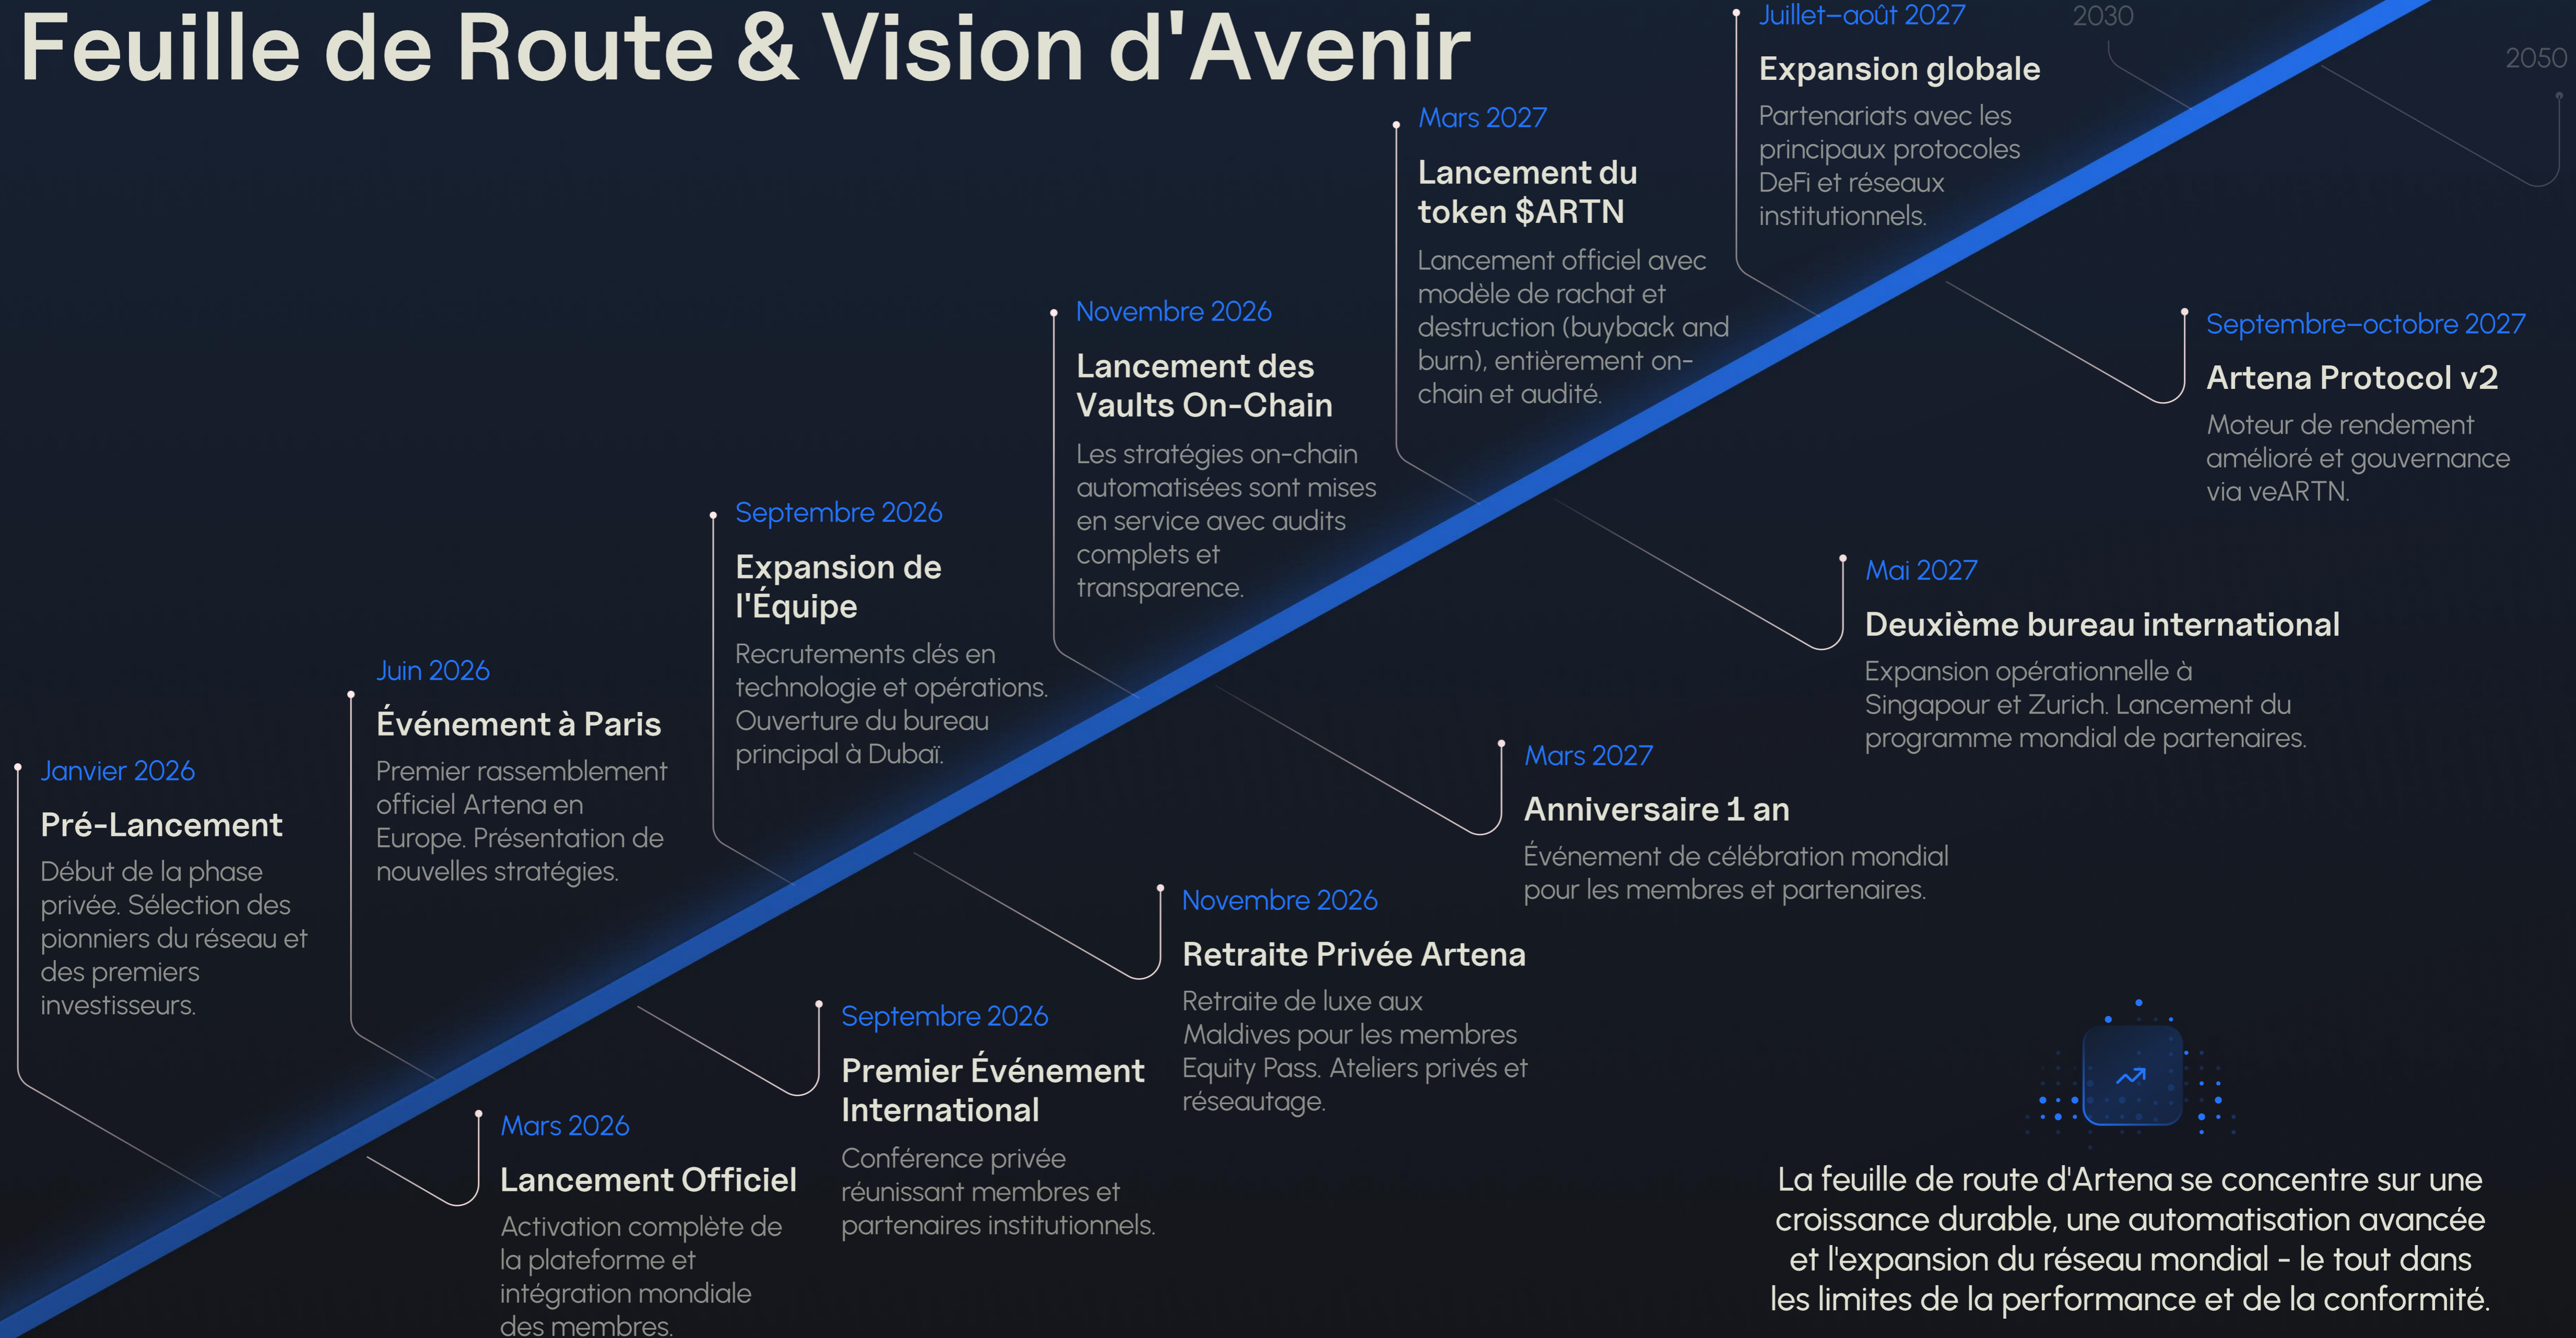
Feuille de Route & Vision d'Avenir

Janvier 2026
Pré-Lancement
Début de la phase privée. Sélection des pionniers du réseau et des premiers investisseurs.

Mars 2026
Lancement Officiel
Activation complète de la plateforme et intégration mondiale des membres.

Juin 2026
Événement à Paris
Premier rassemblement officiel Artena en Europe. Présentation de nouvelles stratégies.

Septembre 2026
Premier Événement International
Conférence privée réunissant membres et partenaires institutionnels.

Septembre 2026
Expansion de l'Équipe
Recrutements clés en technologie et opérations. Ouverture du bureau principal à Dubaï.

Novembre 2026
Retraite Privée Artena
Retraite de luxe aux Maldives pour les membres Equity Pass. Ateliers privés et réseautage.

Novembre 2026
Lancement des Vaults On-Chain
Les stratégies on-chain automatisées sont mises en service avec audits complets et transparence.

Mars 2027
Anniversaire 1 an
Événement de célébration mondial pour les membres et partenaires.

Mars 2027
Lancement du token $ARTN
Lancement officiel avec modèle de rachat et destruction (buyback and burn), entièrement on-chain et audité.

Mai 2027
Deuxième bureau international
Expansion opérationnelle à Singapour et Zurich. Lancement du programme mondial de partenaires.

Juillet–août 2027
Expansion globale
Partenariats avec les principaux protocoles DeFi et réseaux institutionnels.

Septembre–octobre 2027
Artena Protocol v2
Moteur de rendement amélioré et gouvernance via veARTN.

2030

2050

La feuille de route d'Artena se concentre sur une croissance durable, une automatisation avancée et l'expansion du réseau mondial - le tout dans les limites de la performance et de la conformité.